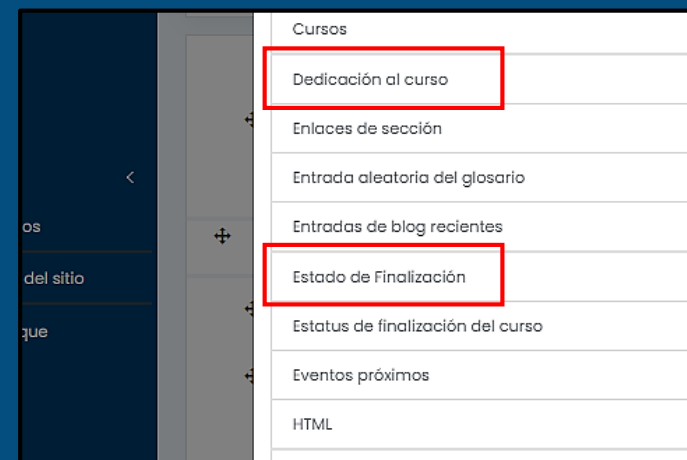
os

del sitio

que

Cursos

Dedicación al curso

Enlaces de sección

Entrada aleatoria del glosario

Entradas de blog recientes

Estado de Finalización

Estatus de finalización del curso

Eventos próximos

HTML